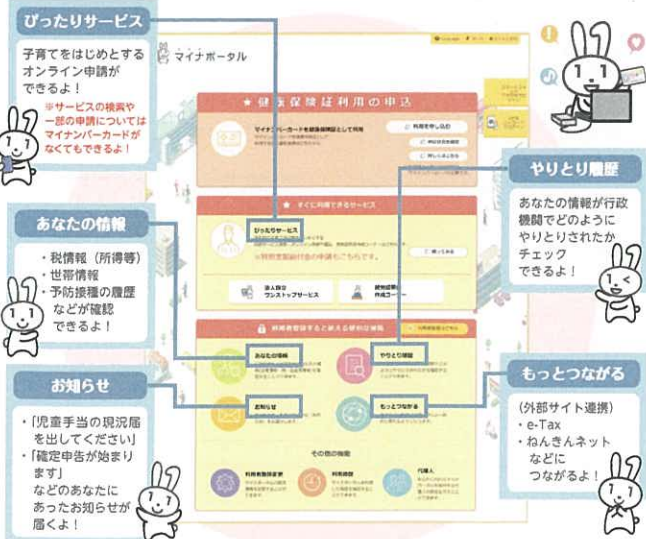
ぴったりサービス

子育てをはじめとするオンライン申請ができるよ！
※サービスの検索や一部の申請については マイナンバーカードがなくてもできるよ！

あなたの情報

・税情報（所得等）
・世帯情報
・予防接種の履歴
などが確認できるよ！

お知らせ

・「児童手当の現況届を出してください」
・「確定申告が始まります」
などのあなたにあったお知らせが届くよ！

マイナポータル

健康保険証利用の申込

ぴったりサービス

あなたの情報

やりとり履歴

お知らせ

もっとつながる

その他の機能

やりとり履歴

あなたの情報が行政機関でどのようにやりとりされたかチェックできるよ！

もっとつながる

（外部サイト連携）
・e-Tax
・ねんきんネット
などにつながるよ！